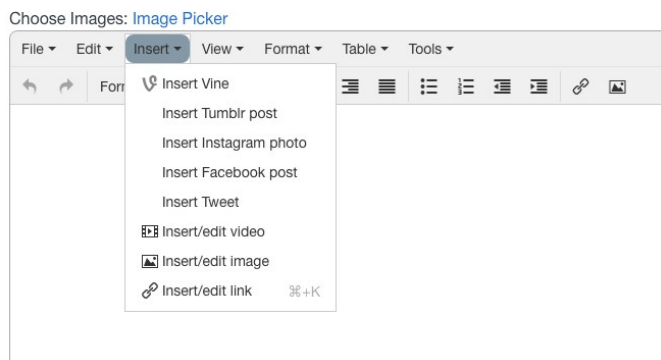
Choose Images: Image Picker

File ▾ Edit ▾ Insert ▾ View ▾ Format ▾ Table ▾ Tools ▾

Forr

Insert Vine
Insert Tumblr post
Insert Instagram photo
Insert Facebook post
Insert Tweet
Insert/edit video
Insert/edit image
Insert/edit link ⌘+K